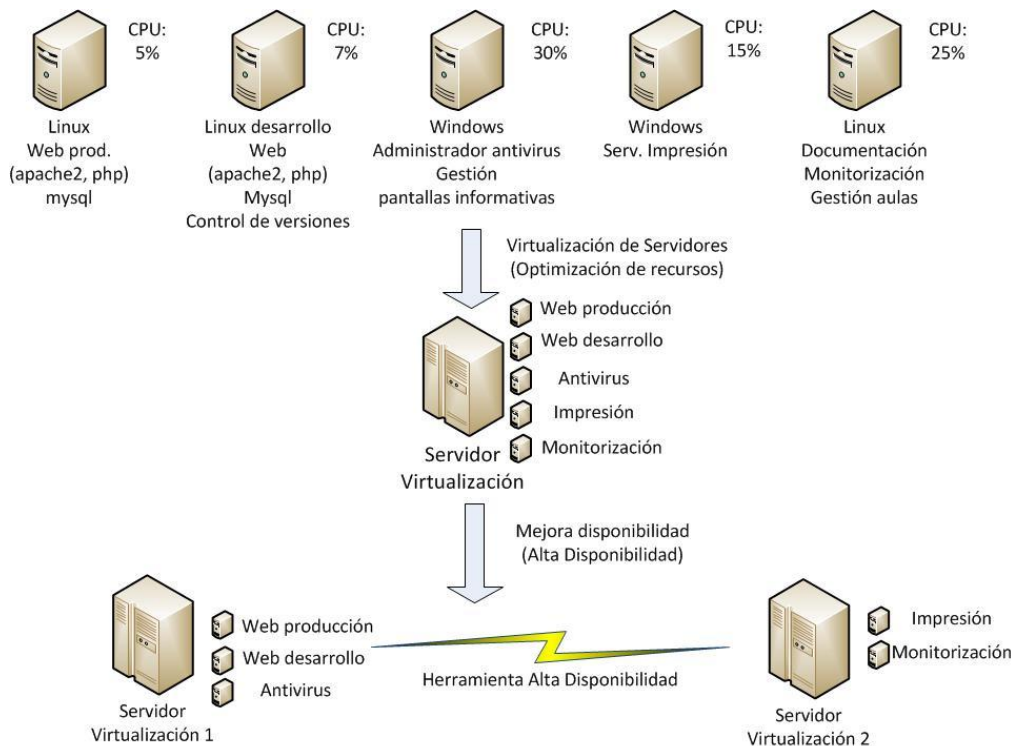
CPU: 5%
Linux
Web prod.
(apache2, php)
mysql

CPU: 7%
Linux desarrollo
Web
(apache2, php)
Mysql
Control de versiones

CPU: 30%
Windows
Administrador antivirus
Gestión
pantallas informativas

CPU: 15%
Windows
Serv. Impresión

CPU: 25%
Linux
Documentación
Monitorización
Gestión aulas

Virtualización de Servidores
(Optimización de recursos)

Web producción
Web desarrollo
Antivirus
Impresión
Monitorización

Servidor
Virtualización

Mejora disponibilidad
(Alta Disponibilidad)

Web producción
Web desarrollo
Antivirus

Servidor
Virtualización 1

Herramienta Alta Disponibilidad

Impresión
Monitorización

Servidor
Virtualización 2